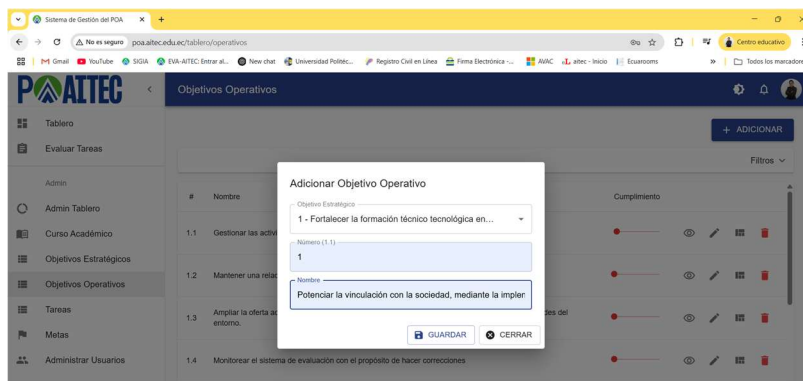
Sistema de Gestión del POA × +

No es seguro poa.aitec.edu.ec/tablero/operativos

Gmail YouTube SIGIA EVA-AITEC: Entrar al... New chat Universidad Politéc... Registro Civil en Línea Firma Electrónica -... AVAC aitec - Inicio Ecuarooms » Todos los marcadores

Centro educativo

PAITEC

Objetivos Operativos

Tablero
Evaluar Tareas
Admin
Admin Tablero
Curso Académico
Objetivos Estratégicos
Objetivos Operativos
Tareas
Metas
Administrar Usuarios

+ ADICIONAR

Filtros

| # | Nombre | Cumplimiento |
|---|---|---|
| 1.1 | Gestionar las activi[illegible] | |
| 1.2 | Mantener una relac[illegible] | |
| 1.3 | Ampliar la oferta ac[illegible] entorno. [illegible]des del | |
| 1.4 | Monitorear el sistema de evaluación con el propósito de hacer correcciones | |

Adicionar Objetivo Operativo

Objetivo Estratégico
1 - Fortalecer la formación técnico tecnológica en...

Número (1.1)
1

Nombre
Potenciar la vinculación con la sociedad, mediante la implen

GUARDAR
CERRAR